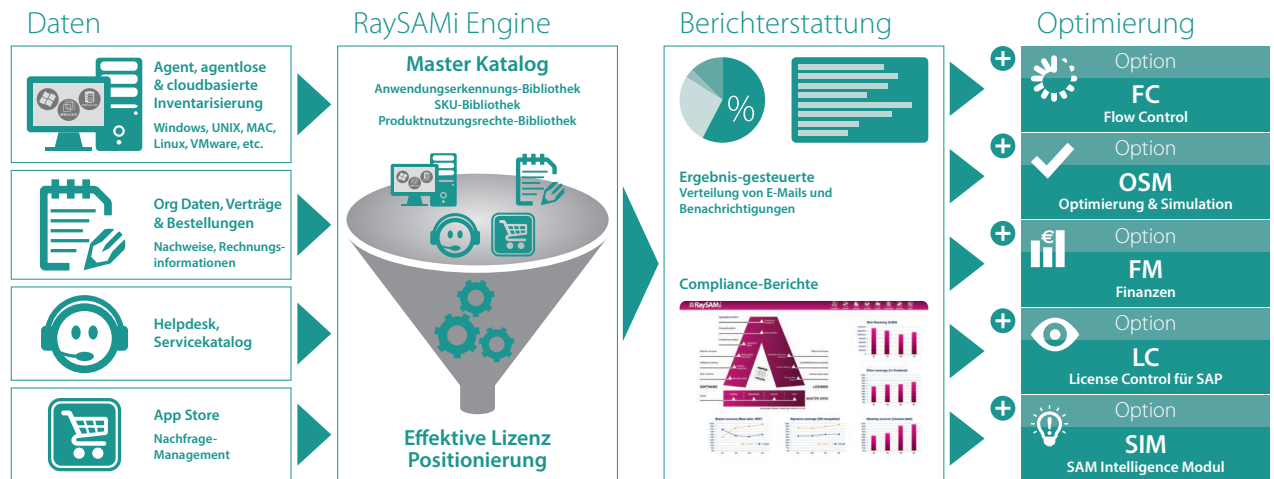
Daten

Agent, agentlose & cloudbasierte Inventarisierung
Windows, UNIX, MAC, Linux, VMware, etc.

Org Daten, Verträge & Bestellungen
Nachweise, Rechnungsinformationen

Helpdesk, Servicekatalog

App Store
Nachfrage-Management

RaySAMi Engine

Master Katalog
Anwendungserkennungs-Bibliothek
SKU-Bibliothek
Produktnutzungsrechte-Bibliothek

Effektive Lizenz Positionierung

Berichterstattung

%

Ergebnis-gesteuerte
Verteilung von E-Mails und Benachrichtigungen

Compliance-Berichte

Optimierung

Option
FC
Flow Control

Option
OSM
Optimierung & Simulation

Option
FM
Finanzen

Option
LC
License Control für SAP

Option
SIM
SAM Intelligence Modul